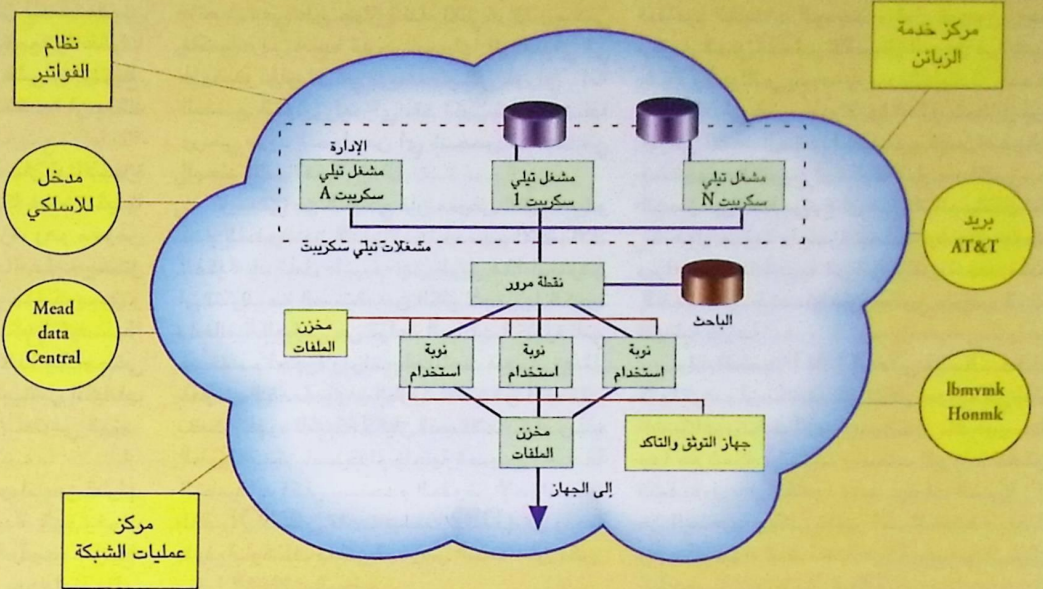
نظام الفواتير

مركز خدمة الزبائن

مدخل للاسلكي

بريد AT&T

Mead data Central

lbmvmk Honmk

مركز عمليات الشبكة

الإدارة

مشغل تيلي سكريبت A

مشغل تيلي سكريبت 1

مشغل تيلي سكريبت N

مشغلات تيلي سكريبت

نقطة مرور

الباحث

مخزن الملفات

نوبة استخدام

نوبة استخدام

نوبة استخدام

مخزن الملفات

جهاز التوثق والتاكد

إلى الجهاز